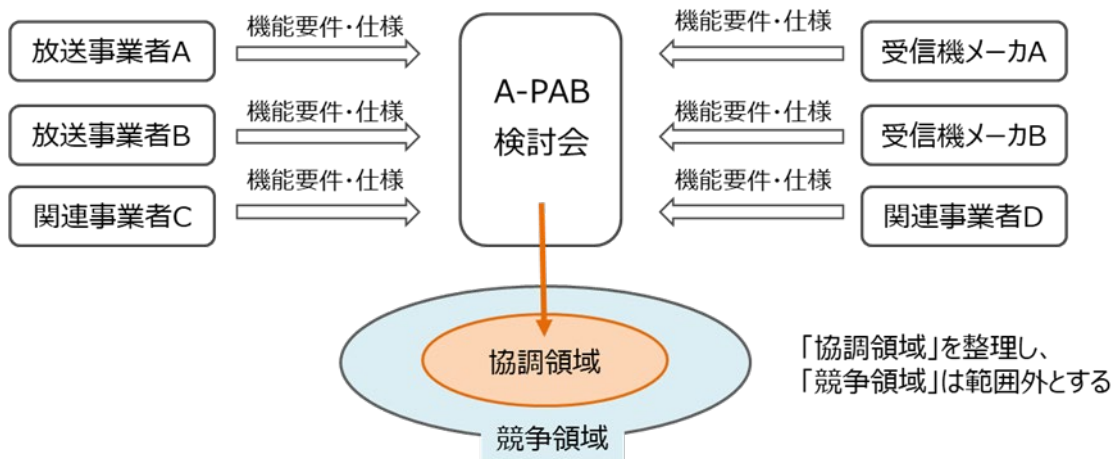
放送事業者A

機能要件・仕様

放送事業者B

機能要件・仕様

関連事業者C

機能要件・仕様

A-PAB
検討会

機能要件・仕様

受信機メーカA

機能要件・仕様

受信機メーカB

機能要件・仕様

関連事業者D

協調領域

競争領域

「協調領域」を整理し、
「競争領域」は範囲外とする